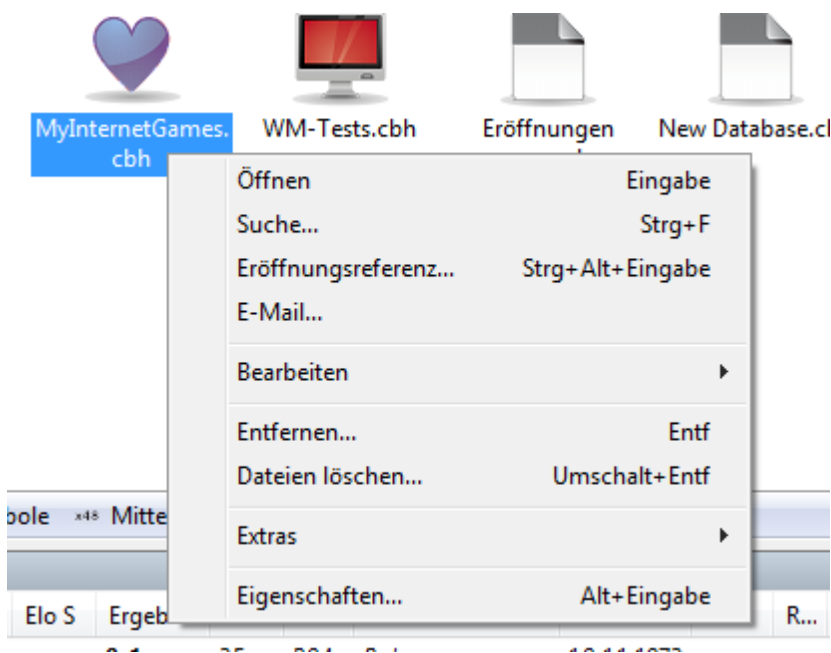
MyInternetGames.cbh
WM-Tests.cbh
Eröffnungen
New Database.c

Öffnen Eingabe
Suche... Strg+F
Eröffnungsreferenz... Strg+Alt+Eingabe
E-Mail...

Bearbeiten

Entfernen... Entf
Dateien löschen... Umschalt+Entf

Extras

Eigenschaften... Alt+Eingabe

bole x48 Mitte
Elo S Ergeb
R...